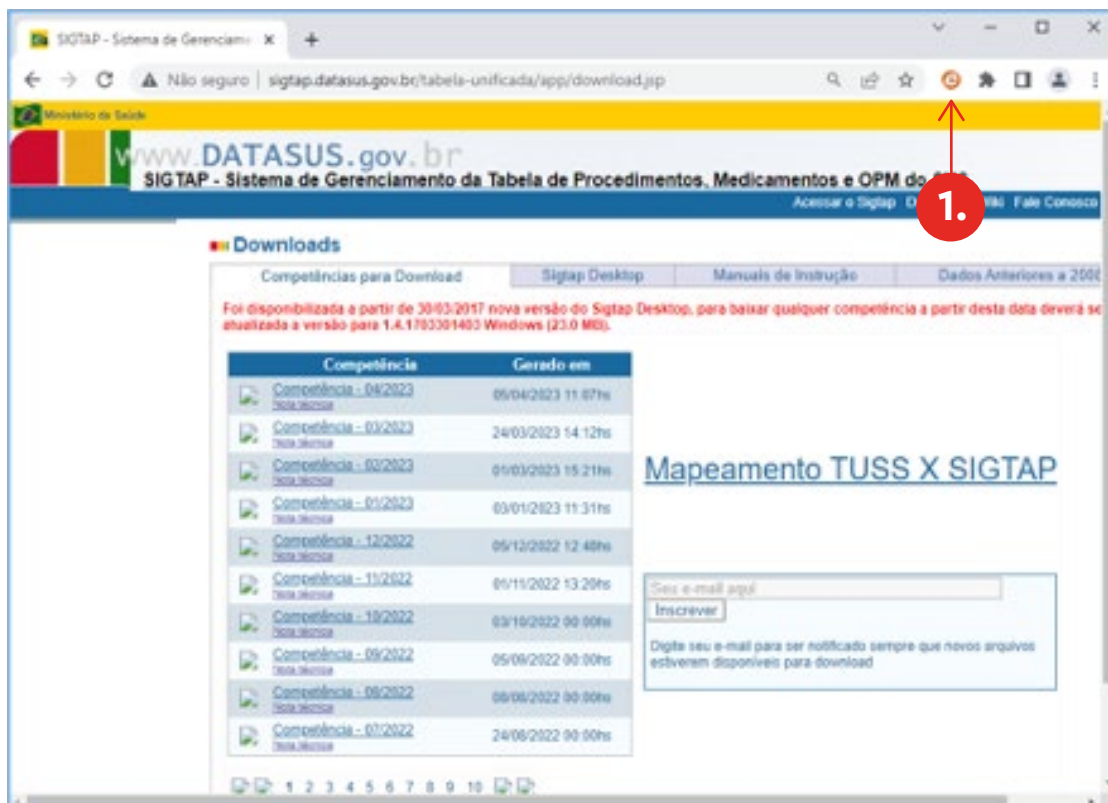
SIGTAP - Sistema de Gerenciame ×
+

Não seguro | sigtap.datasus.gov.br/tabela-unificada/app/download.jsp

Ministério da Saúde

www.DATASUS.gov.br
SIGTAP - Sistema de Gerenciamento da Tabela de Procedimentos, Medicamentos e OPM do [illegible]

Acessar o Sigtap D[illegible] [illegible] Fale Conosco

1.

Downloads

| Competências para Download | Sigtap Desktop | Manuais de Instrução | Dados Anteriores a 200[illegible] |
|---|---|---|---|

Foi disponibilizada a partir de 30/03/2017 nova versão do Sigtap Desktop, para baixar qualquer competência a partir desta data deverá se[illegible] atualizada a versão para 1.4.1703301403 Windows (23.0 MB).

| Competência | Gerado em |
|---|---|
| Competência - 04/2023 Nota técnica | 05/04/2023 11:07hs |
| Competência - 03/2023 Nota técnica | 24/03/2023 14:12hs |
| Competência - 02/2023 Nota técnica | 01/03/2023 15:21hs |
| Competência - 01/2023 Nota técnica | 03/01/2023 11:31hs |
| Competência - 12/2022 Nota técnica | 05/12/2022 12:48hs |
| Competência - 11/2022 Nota técnica | 01/11/2022 13:20hs |
| Competência - 10/2022 Nota técnica | 03/10/2022 00:00hs |
| Competência - 09/2022 Nota técnica | 05/09/2022 00:00hs |
| Competência - 08/2022 Nota técnica | 08/08/2022 00:00hs |
| Competência - 07/2022 Nota técnica | 24/06/2022 00:00hs |

1 2 3 4 5 6 7 8 9 10

Mapeamento TUSS X SIGTAP

Seu e-mail aqui
Inscrever

Digite seu e-mail para ser notificado sempre que novos arquivos estiverem disponíveis para download